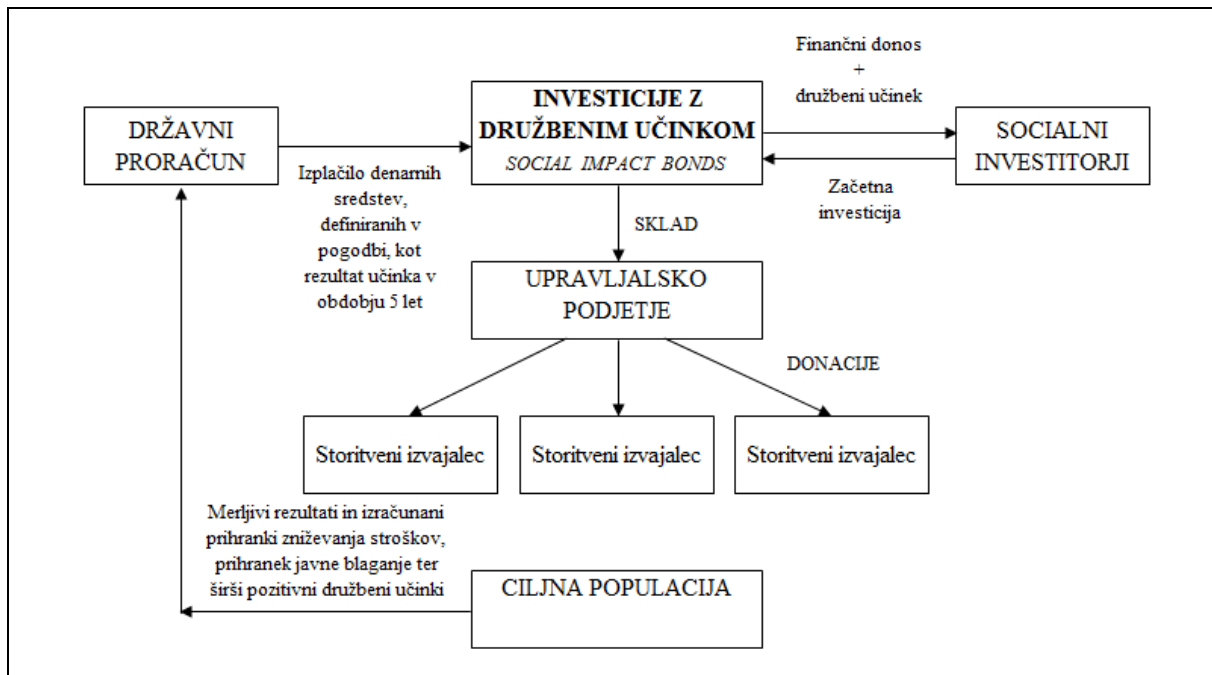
Finančni donos
+
družbeni učinek

DRŽAVNI PRORAČUN

INVESTICIJE Z DRUŽBENIM UČINKOM
SOCIAL IMPACT BONDS

SOCIALNI INVESTITORJI

Izplačilo denarnih sredstev, definiranih v pogodbi, kot rezultat učinka v obdobju 5 let

Začetna investicija

SKLAD

UPRAVLJALSKO PODJETJE

DONACIJE

Storitveni izvajalec

Storitveni izvajalec

Storitveni izvajalec

Merljivi rezultati in izračunani prihranki zniževanja stroškov, prihranek javne blaganje ter širši pozitivni družbeni učinki

CILJNA POPULACIJA